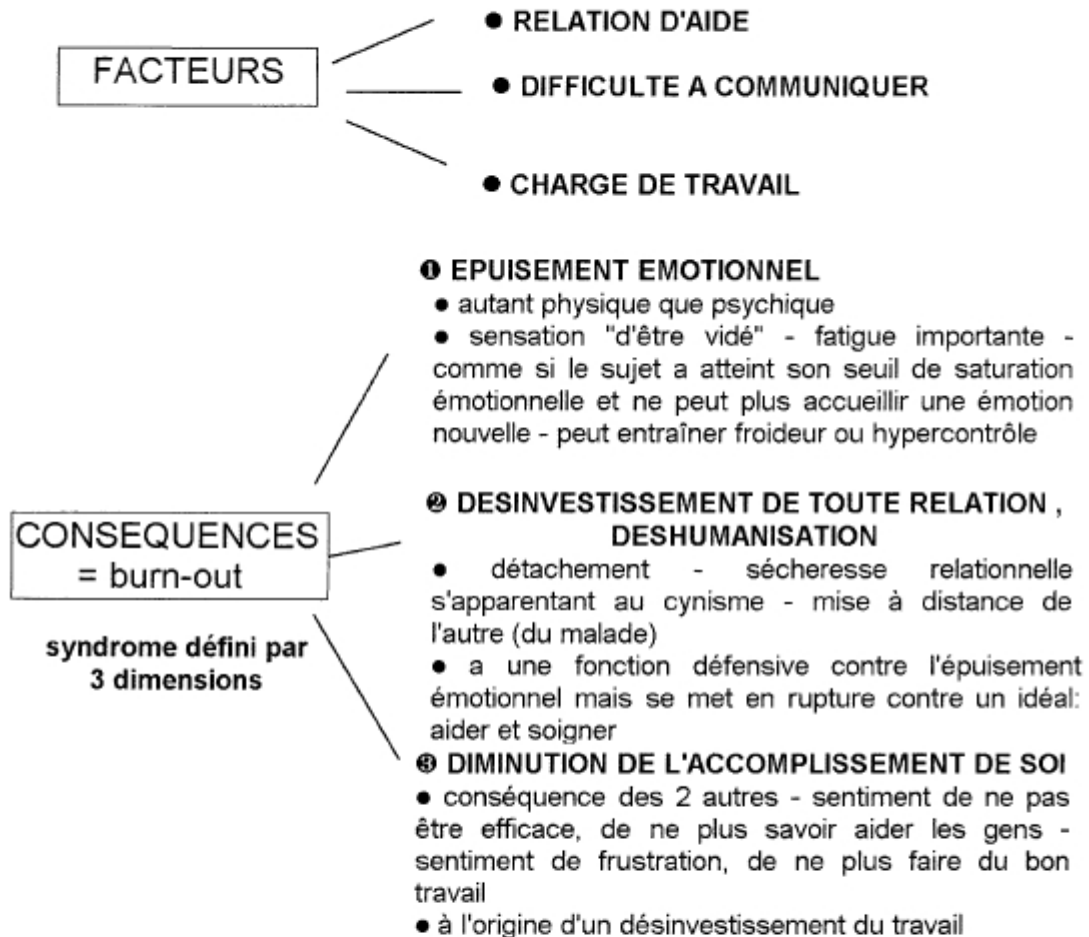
FACTEURS

● RELATION D'AIDE

● DIFFICULTE A COMMUNIQUER

● CHARGE DE TRAVAIL

CONSEQUENCES = burn-out

syndrome défini par 3 dimensions

❶ EPUISEMENT EMOTIONNEL
● autant physique que psychique
● sensation "d'être vidé" - fatigue importante - comme si le sujet a atteint son seuil de saturation émotionnelle et ne peut plus accueillir une émotion nouvelle - peut entraîner froideur ou hypercontrôle

❷ DESINVESTISSEMENT DE TOUTE RELATION , DESHUMANISATION
● détachement - sécheresse relationnelle s'apparentant au cynisme - mise à distance de l'autre (du malade)
● a une fonction défensive contre l'épuisement émotionnel mais se met en rupture contre un idéal: aider et soigner

❸ DIMINUTION DE L'ACCOMPLISSEMENT DE SOI
● conséquence des 2 autres - sentiment de ne pas être efficace, de ne plus savoir aider les gens - sentiment de frustration, de ne plus faire du bon travail
● à l'origine d'un désinvestissement du travail